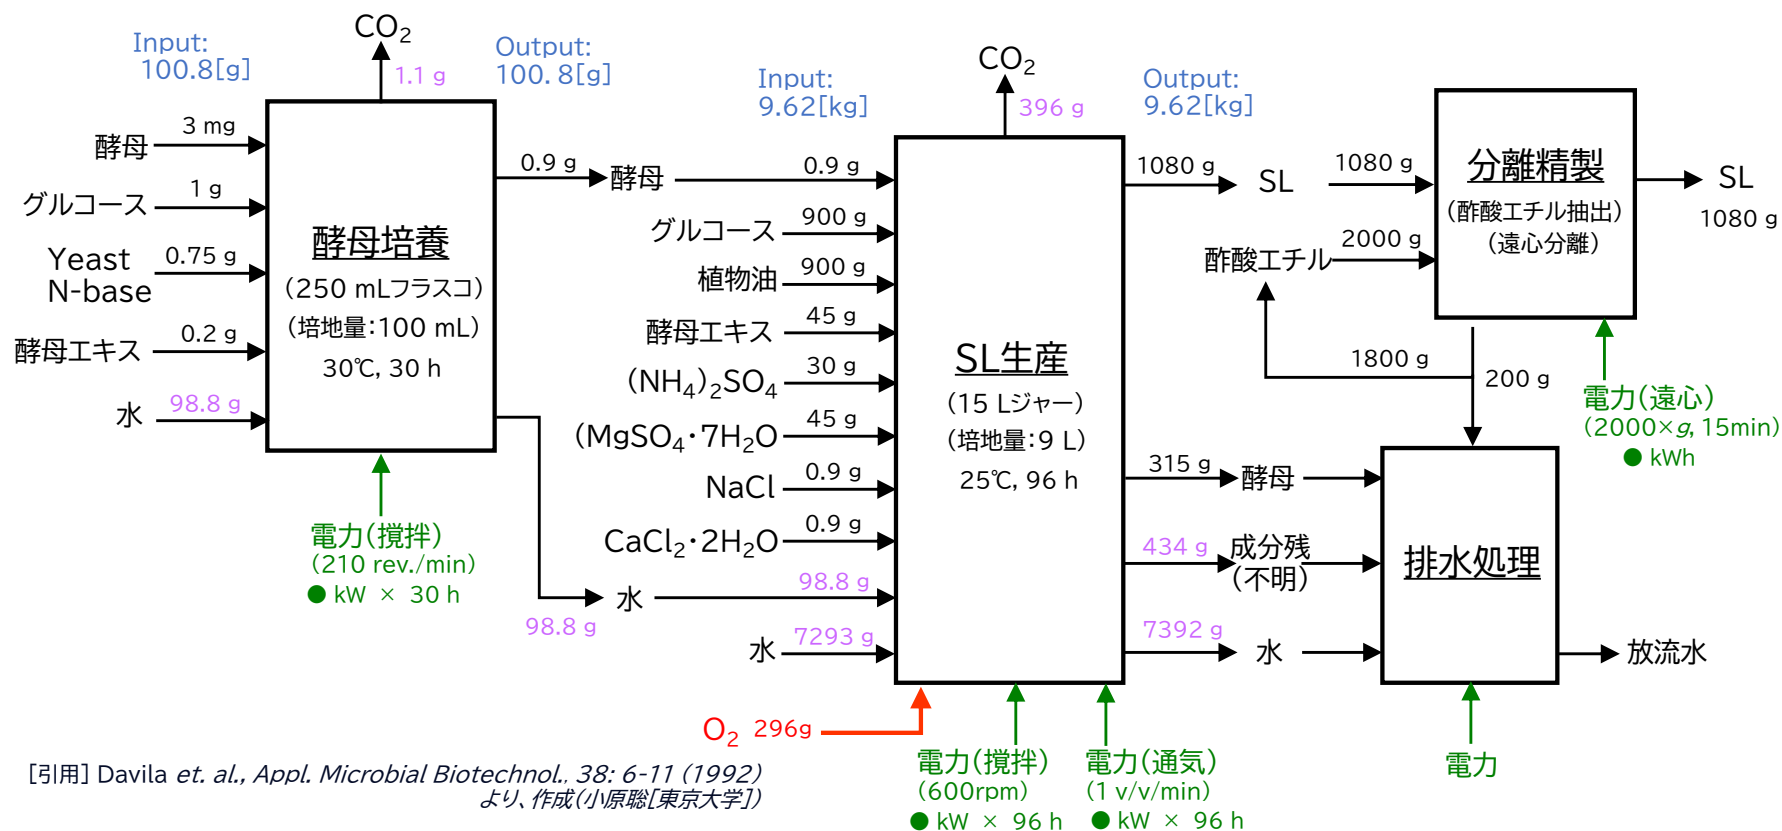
Input:
100.8[g]

$CO_2$
1.1 g

Output:
100. 8[g]

Input:
9.62[kg]

$CO_2$
396 g

Output:
9.62[kg]

3 mg
酵母

1 g
グルコース

Yeast N-base
0.75 g

酵母エキス
0.2 g

水
98.8 g

酵母培養
(250 mLフラスコ)
(培地量:100 mL)
30℃, 30 h

電力(撹拌)
(210 rev./min)
● kW × 30 h

0.9 g
酵母
0.9 g

グルコース
900 g

植物油
900 g

酵母エキス
45 g

$(NH_4)_2SO_4$
30 g

$(MgSO_4 \cdot 7H_2O$
45 g

NaCl
0.9 g

$CaCl_2 \cdot 2H_2O$
0.9 g

水
98.8 g
98.8 g

水
7293 g

SL生産
(15 Lジャー)
(培地量:9 L)
25℃, 96 h

$O_2$ 296g

電力(撹拌)
(600rpm)
● kW × 96 h

電力(通気)
(1 v/v/min)
● kW × 96 h

1080 g
SL
1080 g

分離精製
(酢酸エチル抽出)
(遠心分離)

SL
1080 g

酢酸エチル
2000 g

1800 g
200 g

電力(遠心)
(2000×g, 15min)
● kWh

315 g
酵母

434 g
成分残
(不明)

7392 g
水

排水処理

放流水

電力

[引用] Davila et. al., Appl. Microbial Biotechnol., 38: 6-11 (1992) より、作成(小原聡[東京大学])